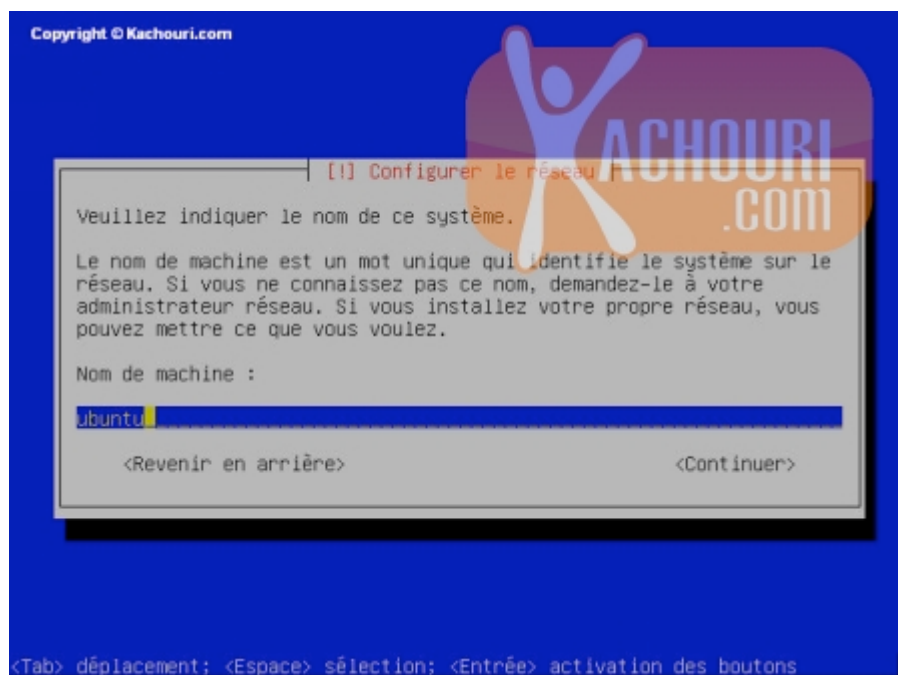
Copyright © Kachouri.com

KACHOURI .COM

[!] Configurer le réseau

Veuillez indiquer le nom de ce système.

Le nom de machine est un mot unique qui identifie le système sur le réseau. Si vous ne connaissez pas ce nom, demandez-le à votre administrateur réseau. Si vous installez votre propre réseau, vous pouvez mettre ce que vous voulez.

Nom de machine :

ubuntu

<Revenir en arrière>

<Continuer>

<Tab> déplacement; <Espace> sélection; <Entrée> activation des boutons